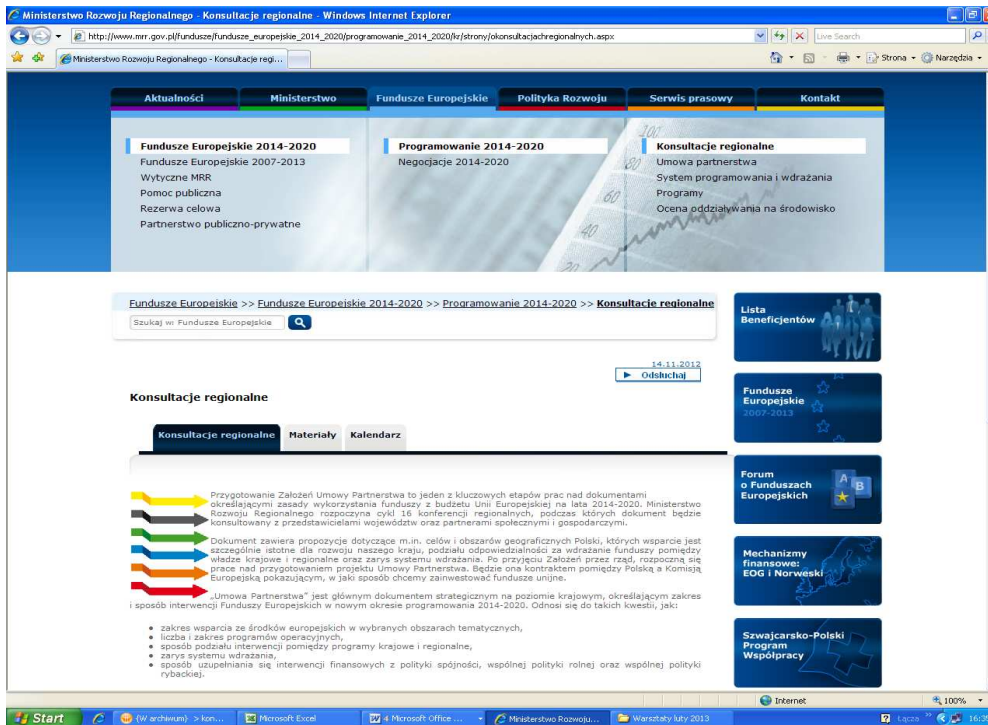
Ministerstwo Rozwoju Regionalnego - Konsultacje regionalne - Windows Internet Explorer

http://www.mrr.gov.pl/fundusze/fundusze_europejskie_2014_2020/programowanie_2014_2020/kr/strony/okonsultacjachregionalnych.aspx

Live Search

Ministerstwo Rozwoju Regionalnego - Konsultacje regi...

Strona • Narzędzia •

Aktualności | Ministerstwo | Fundusze Europejskie | Polityka Rozwoju | Serwis prasowy | Kontakt

Fundusze Europejskie 2014-2020
Fundusze Europejskie 2007-2013
Wytyczne MRR
Pomoc publiczna
Rezerwa celowa
Partnerstwo publiczno-prywatne

Programowanie 2014-2020
Negocjacje 2014-2020

Konsultacje regionalne
Umowa partnerstwa
System programowania i wdrażania
Programy
Ocena oddziaływania na środowisko

Fundusze Europejskie >> Fundusze Europejskie 2014-2020 >> Programowanie 2014-2020 >> Konsultacje regionalne

Szukaj w: Fundusze Europejskie

14.11.2012
Odsłuchaj

Konsultacje regionalne

Konsultacje regionalne | Materiały | Kalendarz

Przygotowanie Założeń Umowy Partnerstwa to jeden z kluczowych etapów prac nad dokumentami określającymi zasady wykorzystania funduszy z budżetu Unii Europejskiej na lata 2014-2020. Ministerstwo Rozwoju Regionalnego rozpoczyna cykl 16 konferencji regionalnych, podczas których dokument będzie konsultowany z przedstawicielami województw oraz partnerami społecznymi i gospodarczymi.

Dokument zawiera propozycje dotyczące m.in. celów i obszarów geograficznych Polski, których wsparcie jest szczególnie istotne dla rozwoju naszego kraju, podziału odpowiedzialności za wdrażanie funduszy pomiędzy władze krajowe i regionalne oraz zarys systemu wdrażania. Po przyjęciu Założeń przez rząd, rozpoczną się prace nad przygotowaniem projektu Umowy Partnerstwa. Będzie ona kontraktem pomiędzy Polską a Komisją Europejską pokazującym, w jaki sposób chcemy zainwestować fundusze unijne.

„Umowa Partnerstwa" jest głównym dokumentem strategicznym na poziomie krajowym, określającym zakres i sposób interwencji Funduszy Europejskich w nowym okresie programowania 2014-2020. Odnosi się do takich kwestii, jak:

• zakres wsparcia ze środków europejskich w wybranych obszarach tematycznych,
• liczba i zakres programów operacyjnych,
• sposób podziału interwencji pomiędzy programy krajowe i regionalne,
• zarys systemu wdrażania,
• sposób uzupełniania się interwencji finansowych z polityki spójności, wspólnej polityki rolnej oraz wspólnej polityki rybackiej.

Lista Beneficjentów

Fundusze Europejskie 2007-2013

Forum o Funduszach Europejskich

Mechanizmy finansowe: EOG i Norweski

Szwajcarsko-Polski Program Współpracy

Internet | 100%

Start | (W archiwum) > kon... | Microsoft Excel | 4 Microsoft Office ... | Ministerstwo Rozwoju... | Warsztaty luty 2013 | Łącza | 16:3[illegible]